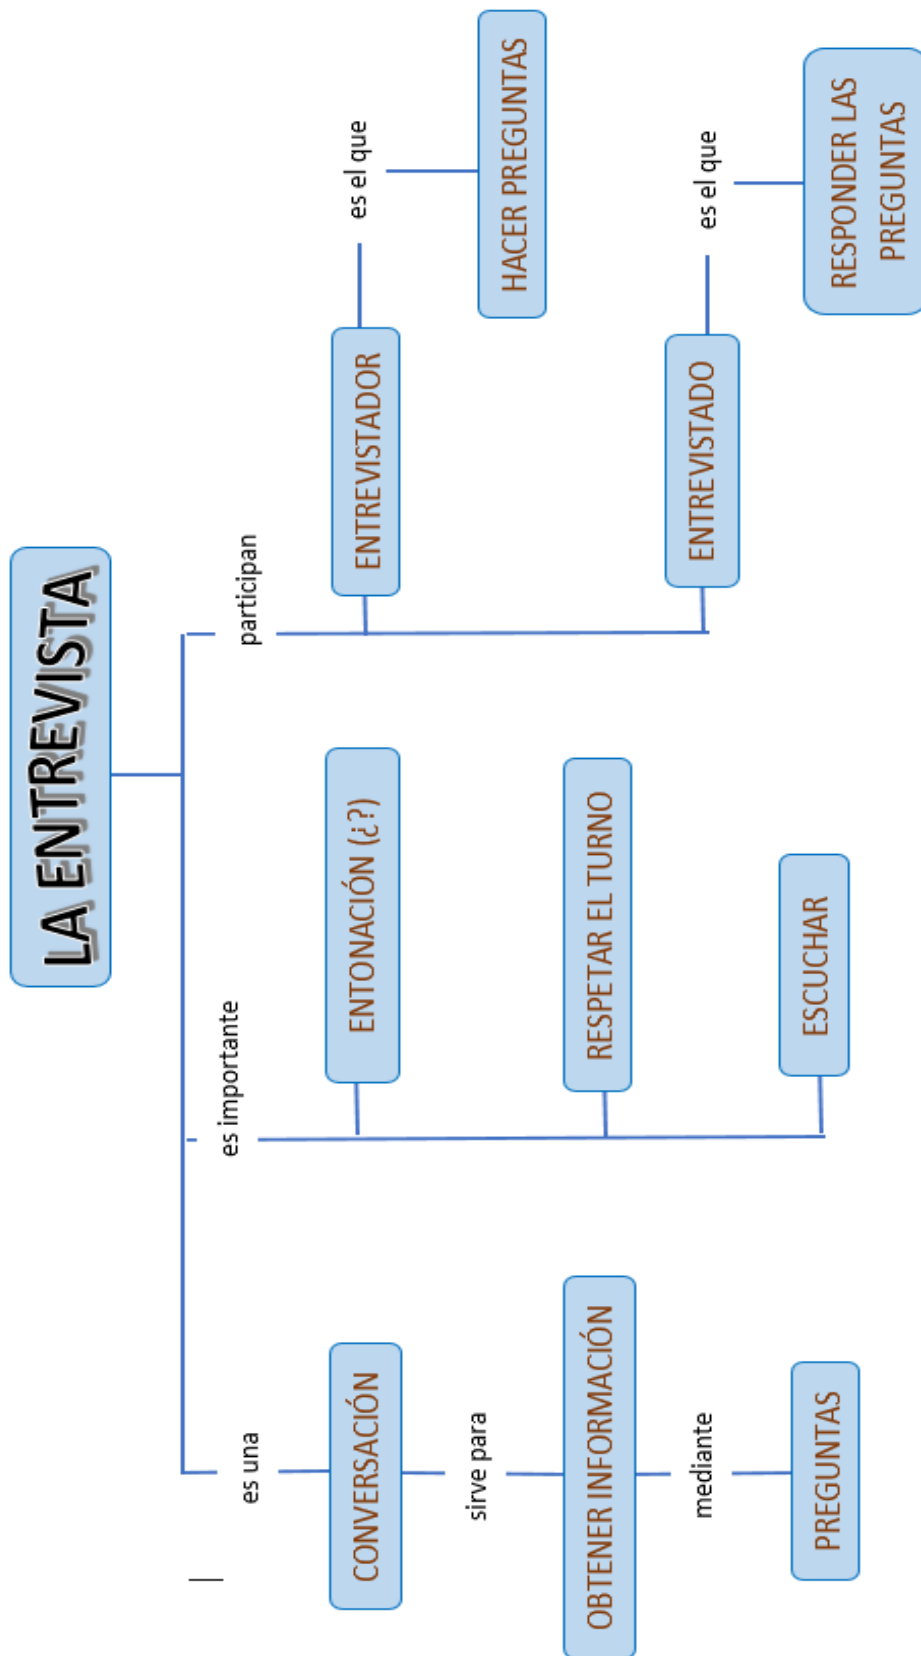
LA ENTREVISTA

participan

ENTREVISTADOR

es el que

HACER PREGUNTAS

ENTREVISTADO

es el que

RESPONDER LAS PREGUNTAS

es importante

ENTONACIÓN (¿?)

RESPETAR EL TURNO

ESCUCHAR

es una

CONVERSACIÓN

sirve para

OBTENER INFORMACIÓN

mediante

PREGUNTAS